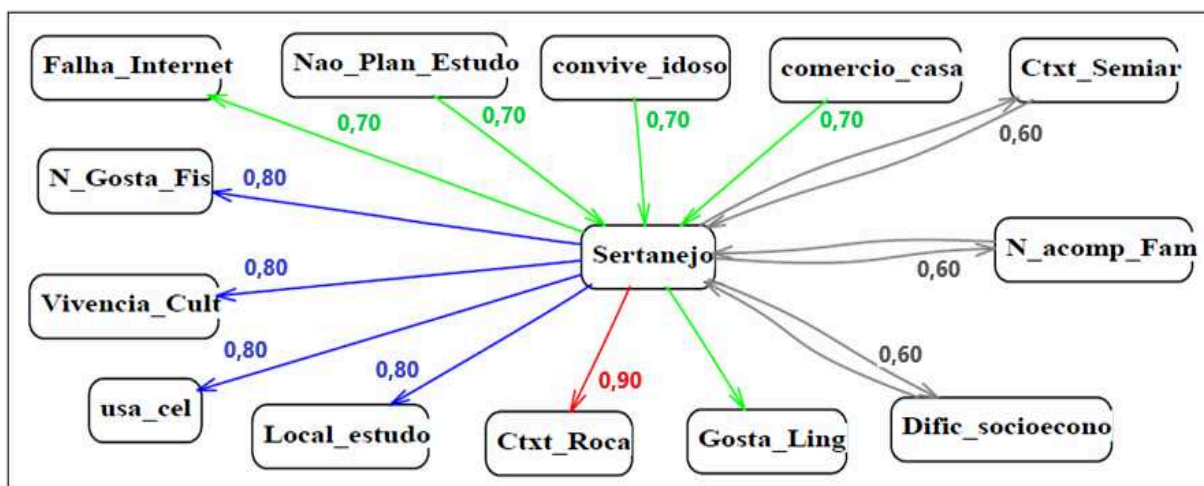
Falha_Internet

Nao_Plan_Estudo

convive_idoso

comercio_casa

Ctxt_Semiar

0,70

0,70

0,70

0,70

0,60

N_Gosta_Fis

0,80

Sertanejo

N_acomp_Fam

0,80

0,60

Vivencia_Cult

0,80

0,60

0,80

0,90

usa_cel

Local_estudo

Ctxt_Roca

Gosta_Ling

Dific_socioecono